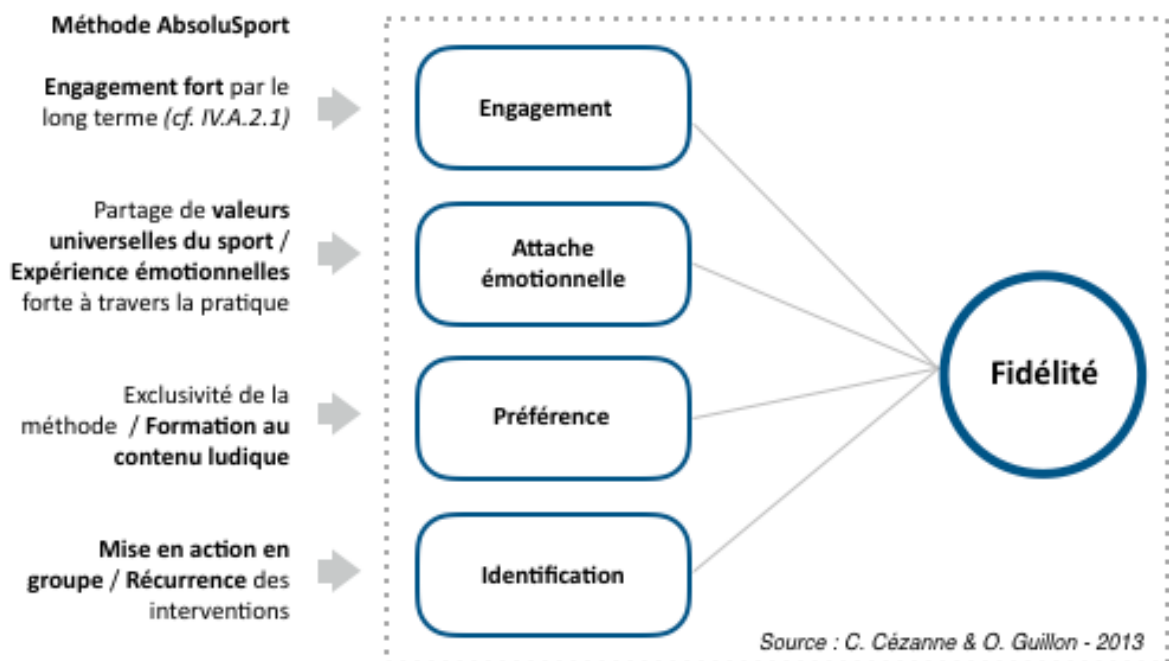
Méthode AbsoluSport

Engagement fort par le long terme (cf. IV.A.2.1)

Engagement

Partage de valeurs universelles du sport / Expérience émotionnelles forte à travers la pratique

Attache émotionnelle

Exclusivité de la méthode / Formation au contenu ludique

Préférence

Mise en action en groupe / Récurrence des interventions

Identification

Fidélité

Source : C. Cézanne & O. Guillon - 2013